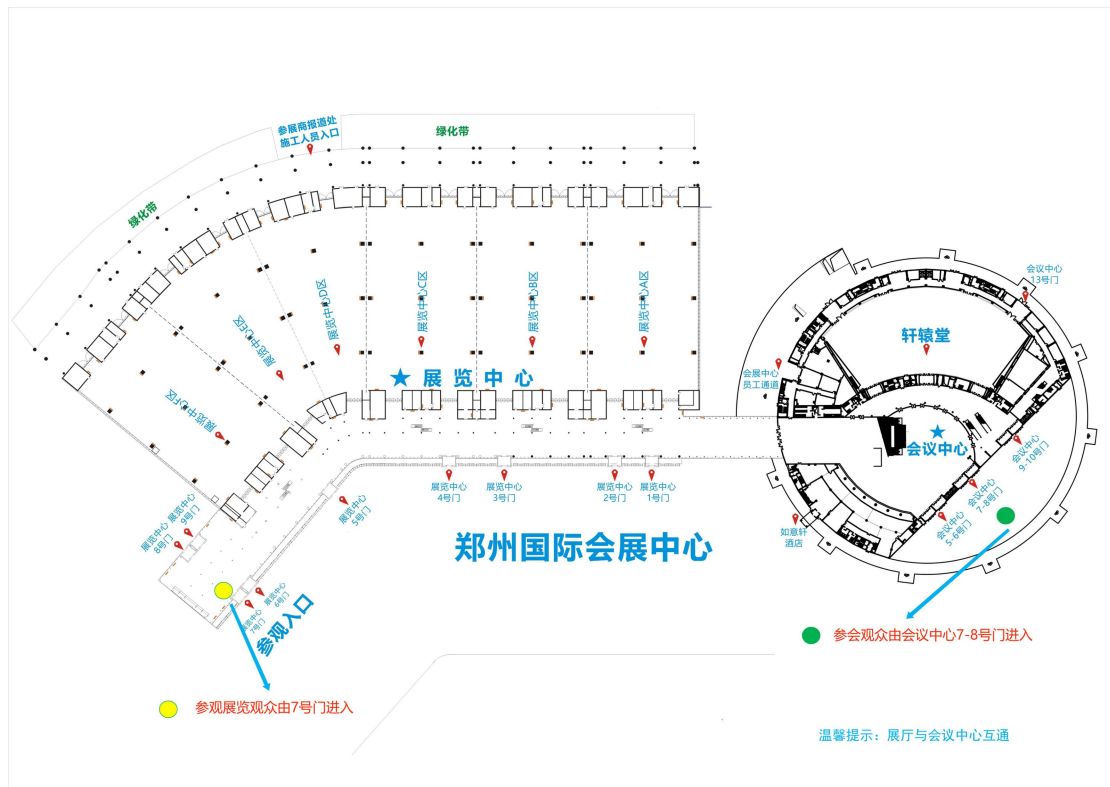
参展商报道处
施工人员入口

绿化带

绿化带

展览中心D区

展览中心E区

展览中心F区

展览中心C区

展览中心B区

展览中心A区

★ 展览中心

展览中心
4号门

展览中心
3号门

展览中心
2号门

展览中心
1号门

展览中心
5号门

展览中心
8号门

展览中心
9号门

展览中心
6号门

展览中心
7号门

参观入口

郑州国际会展中心

轩辕堂

会议中心
13号门

会展中心
员工通道

★
会议中心

会议中心
9-10号门

会议中心
7-8号门

会议中心
5-6号门

如意轩
酒店

参会观众由会议中心7-8号门进入

参观展览观众由7号门进入

温馨提示：展厅与会议中心互通